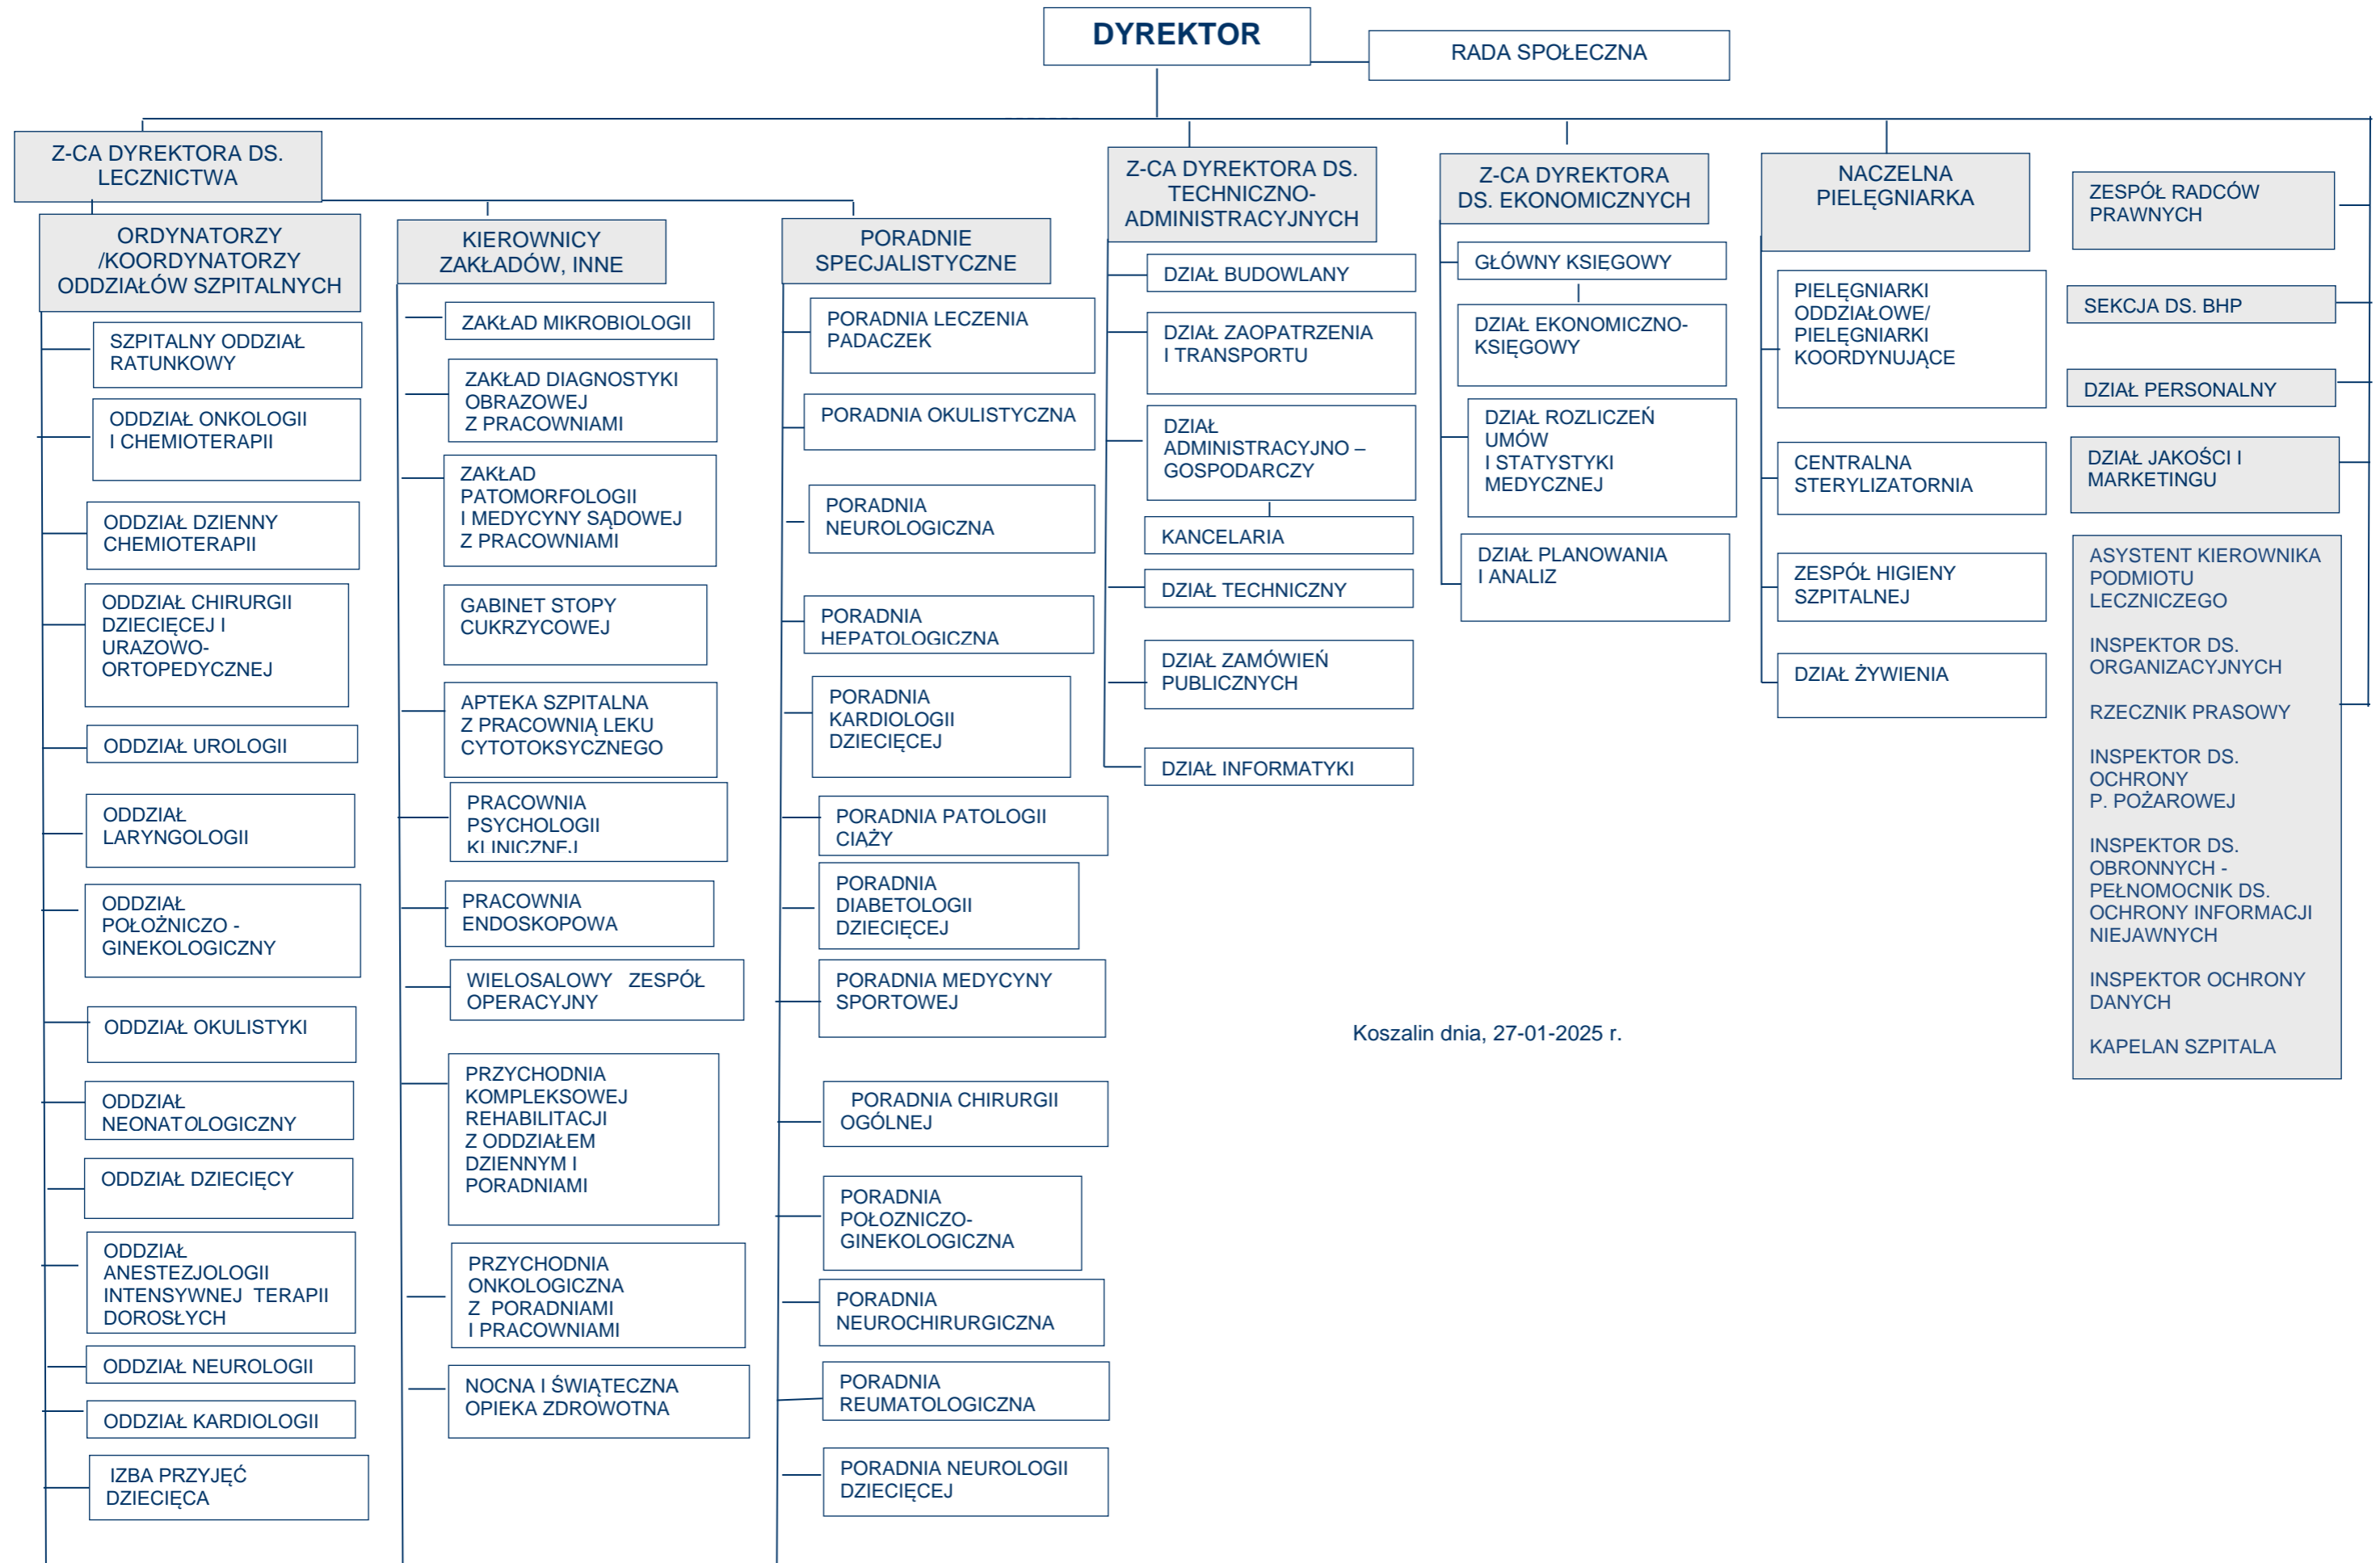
DYREKTOR

RADA SPOŁECZNA

Z-CA DYREKTORA DS. LECZNICTWA

ORDYNATORZY /KOORDYNATORZY ODDZIAŁÓW SZPITALNYCH

SZPITALNY ODDZIAŁ RATUNKOWY

ODDZIAŁ ONKOLOGII I CHEMIOTERAPII

ODDZIAŁ DZIENNY CHEMIOTERAPII

ODDZIAŁ CHIRURGII DZIECIĘCEJ I URAZOWO-ORTOPEDYCZNEJ

ODDZIAŁ UROLOGII

ODDZIAŁ LARYNGOLOGII

ODDZIAŁ POŁOŻNICZO - GINEKOLOGICZNY

ODDZIAŁ OKULISTYKI

ODDZIAŁ NEONATOLOGICZNY

ODDZIAŁ DZIECIĘCY

ODDZIAŁ ANESTEZJOLOGII INTENSYWNEJ TERAPII DOROSŁYCH

ODDZIAŁ NEUROLOGII

ODDZIAŁ KARDIOLOGII

IZBA PRZYJĘĆ DZIECIĘCA

KIEROWNICY ZAKŁADÓW, INNE

ZAKŁAD MIKROBIOLOGII

ZAKŁAD DIAGNOSTYKI OBRAZOWEJ Z PRACOWNIAMI

ZAKŁAD PATOMORFOLOGII I MEDYCYNY SĄDOWEJ Z PRACOWNIAMI

GABINET STOPY CUKRZYCOWEJ

APTEKA SZPITALNA Z PRACOWNIĄ LEKU CYTOTOKSYCZNEGO

PRACOWNIA PSYCHOLOGII KLINICZNEJ

PRACOWNIA ENDOSKOPOWA

WIELOSALOWY ZESPÓŁ OPERACYJNY

PRZYCHODNIA KOMPLEKSOWEJ REHABILITACJI Z ODDZIAŁEM DZIENNYM I PORADNIAMI

PRZYCHODNIA ONKOLOGICZNA Z PORADNIAMI I PRACOWNIAMI

NOCNA I ŚWIĄTECZNA OPIEKA ZDROWOTNA

PORADNIE SPECJALISTYCZNE

PORADNIA LECZENIA PADACZEK

PORADNIA OKULISTYCZNA

PORADNIA NEUROLOGICZNA

PORADNIA HEPATOLOGICZNA

PORADNIA KARDIOLOGII DZIECIĘCEJ

PORADNIA PATOLOGII CIAŻY

PORADNIA DIABETOLOGII DZIECIĘCEJ

PORADNIA MEDYCYNY SPORTOWEJ

PORADNIA CHIRURGII OGÓLNEJ

PORADNIA POŁOZNICZO-GINEKOLOGICZNA

PORADNIA NEUROCHIRURGICZNA

PORADNIA REUMATOLOGICZNA

PORADNIA NEUROLOGII DZIECIĘCEJ

Z-CA DYREKTORA DS. TECHNICZNO-ADMINISTRACYJNYCH

DZIAŁ BUDOWLANY

DZIAŁ ZAOPATRZENIA I TRANSPORTU

DZIAŁ ADMINISTRACYJNO – GOSPODARCZY

KANCELARIA

DZIAŁ TECHNICZNY

DZIAŁ ZAMÓWIEŃ PUBLICZNYCH

DZIAŁ INFORMATYKI

Z-CA DYREKTORA DS. EKONOMICZNYCH

GŁÓWNY KSIĘGOWY

DZIAŁ EKONOMICZNO-KSIĘGOWY

DZIAŁ ROZLICZEŃ UMÓW I STATYSTYKI MEDYCZNEJ

DZIAŁ PLANOWANIA I ANALIZ

NACZELNA PIELĘGNIARKA

PIELĘGNIARKI ODDZIAŁOWE/ PIELĘGNIARKI KOORDYNUJĄCE

CENTRALNA STERYLIZATORNIA

ZESPÓŁ HIGIENY SZPITALNEJ

DZIAŁ ŻYWIENIA

ZESPÓŁ RADCÓW PRAWNYCH

SEKCJA DS. BHP

DZIAŁ PERSONALNY

DZIAŁ JAKOŚCI I MARKETINGU

ASYSTENT KIEROWNIKA PODMIOTU LECZNICZEGO

INSPEKTOR DS. ORGANIZACYJNYCH

RZECZNIK PRASOWY

INSPEKTOR DS. OCHRONY P. POŻAROWEJ

INSPEKTOR DS. OBRONNYCH - PEŁNOMOCNIK DS. OCHRONY INFORMACJI NIEJAWNYCH

INSPEKTOR OCHRONY DANYCH

KAPELAN SZPITALA

Koszalin dnia, 27-01-2025 r.